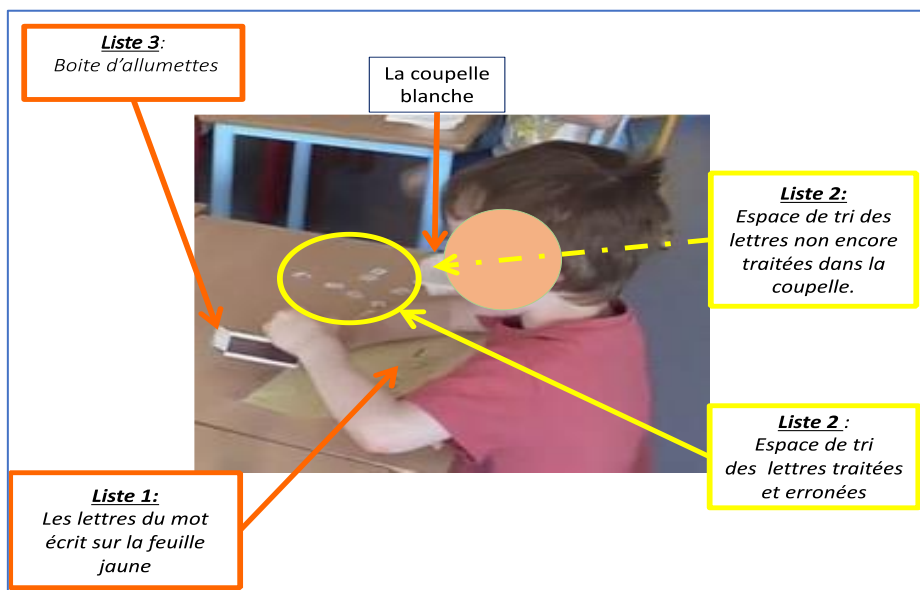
Liste 3:
Boite d'allumettes

La coupelle blanche

Liste 2:
Espace de tri des lettres non encore traitées dans la coupelle.

Liste 2 :
Espace de tri des lettres traitées et erronées

Liste 1:
Les lettres du mot écrit sur la feuille jaune